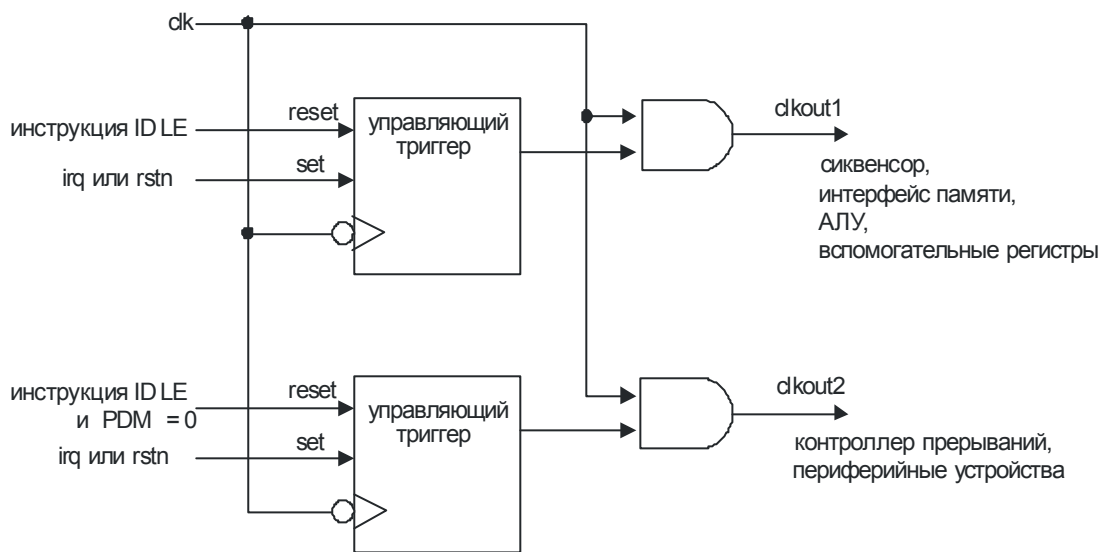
clk

инструкция IDLE

reset

управляющий триггер

set

irq или rstn

clkout1

сиквенсор, интерфейс памяти, АЛУ, вспомогательные регистры

инструкция IDLE и PDM = 0

reset

управляющий триггер

set

irq или rstn

clkout2

контроллер прерываний, периферийные устройства